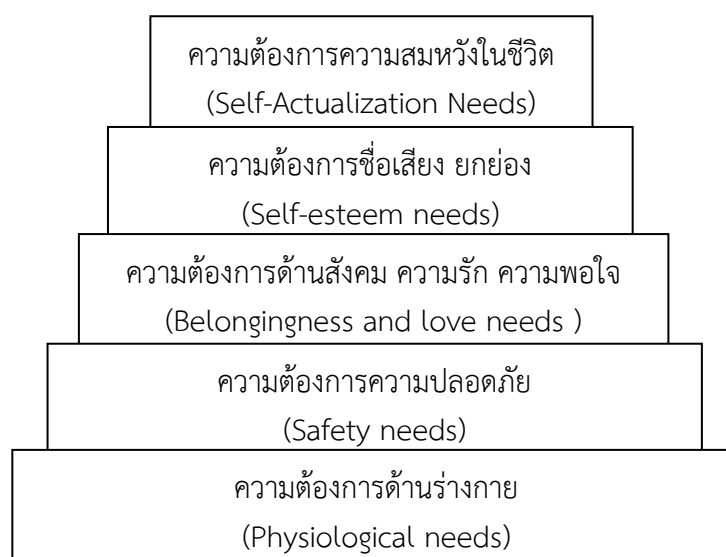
ความต้องการความสมหวังในชีวิต
(Self-Actualization Needs)

ความต้องการชื่อเสียง ยกย่อง
(Self-esteem needs)

ความต้องการด้านสังคม ความรัก ความพอใจ
(Belongingness and love needs )

ความต้องการความปลอดภัย
(Safety needs)

ความต้องการด้านร่างกาย
(Physiological needs)